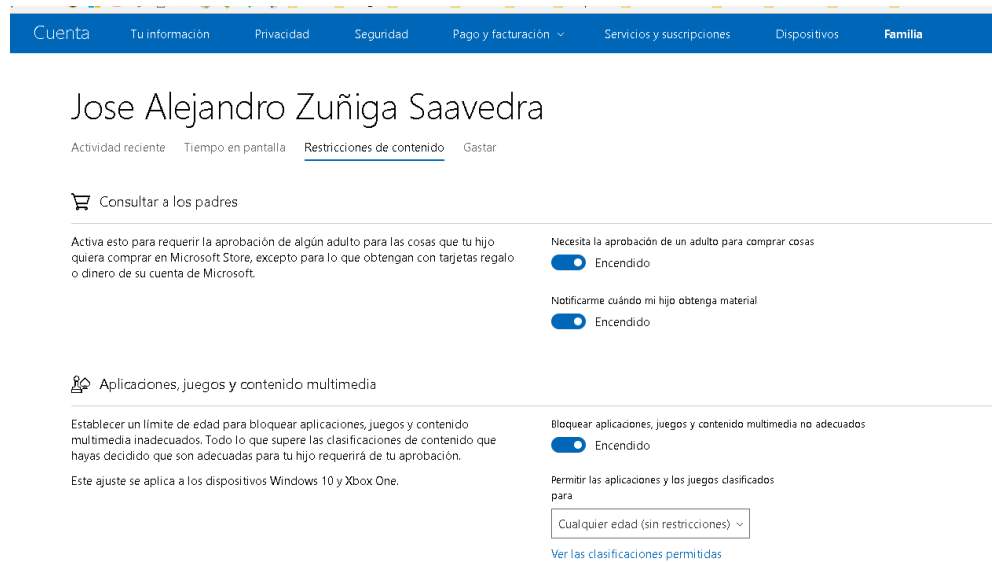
Cuenta Tu información Privacidad Seguridad Pago y facturación Servicios y suscripciones Dispositivos Familia

Jose Alejandro Zuñiga Saavedra

Actividad reciente Tiempo en pantalla Restricciones de contenido Gastar

Consultar a los padres

Activa esto para requerir la aprobación de algún adulto para las cosas que tu hijo quiera comprar en Microsoft Store, excepto para lo que obtengan con tarjetas regalo o dinero de su cuenta de Microsoft.

Necesita la aprobación de un adulto para comprar cosas
Encendido

Notificarme cuándo mi hijo obtenga material
Encendido

Aplicaciones, juegos y contenido multimedia

Establecer un límite de edad para bloquear aplicaciones, juegos y contenido multimedia inadecuados. Todo lo que supere las clasificaciones de contenido que hayas decidido que son adecuadas para tu hijo requerirá de tu aprobación.

Este ajuste se aplica a los dispositivos Windows 10 y Xbox One.

Bloquear aplicaciones, juegos y contenido multimedia no adecuados
Encendido

Permitir las aplicaciones y los juegos clasificados para

Cualquier edad (sin restricciones)

Ver las clasificaciones permitidas